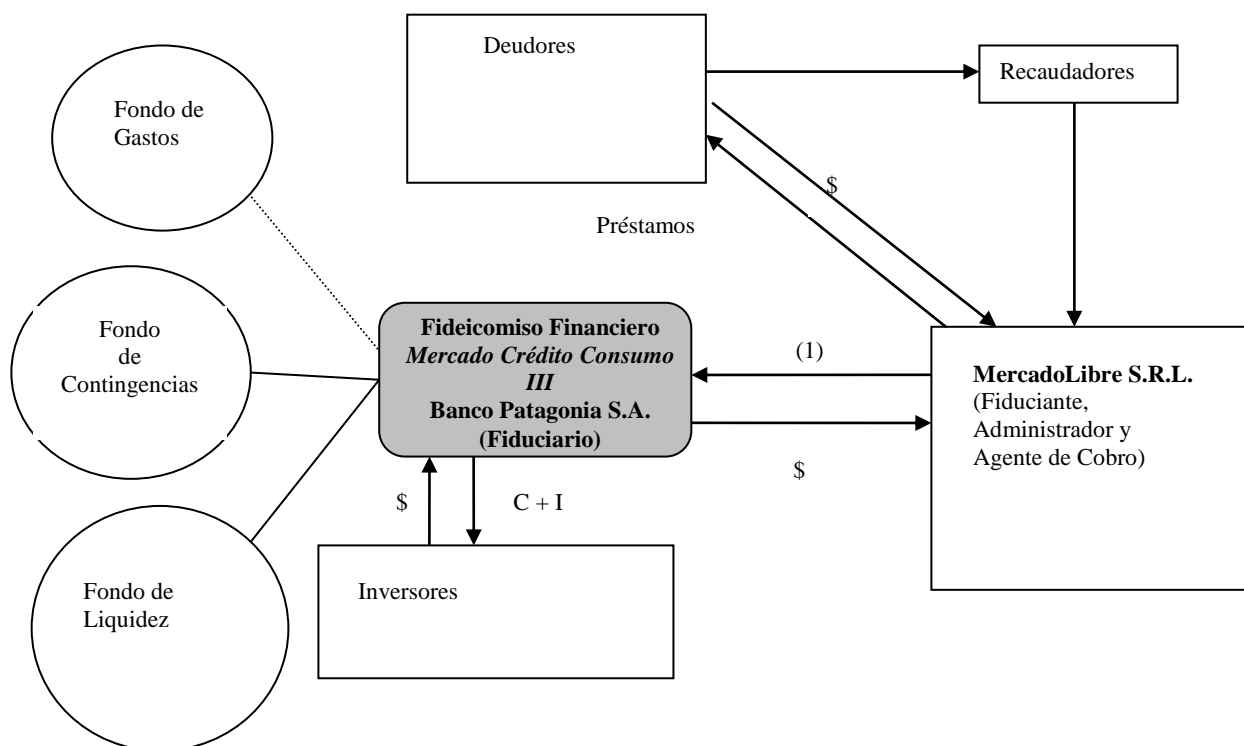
Deudores

Recaudadores

Fondo de Gastos

$

Préstamos

Fondo de Contingencias

Fideicomiso Financiero
*Mercado Crédito Consumo III*
Banco Patagonia S.A.
(Fiduciario)

(1)

MercadoLibre S.R.L.
(Fiduciante, Administrador y Agente de Cobro)

$

$

C + I

Fondo de Liquidez

Inversores